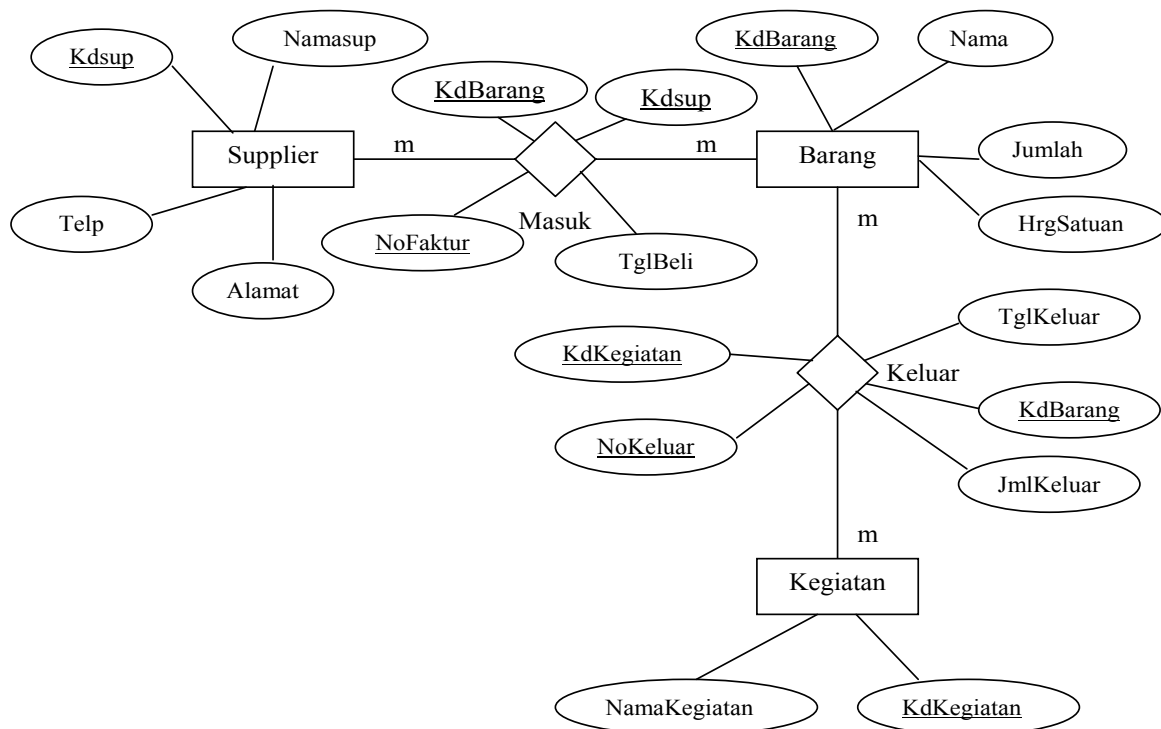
Kdsup

Namasup

KdBarang

Kdsup

KdBarang

Nama

Supplier

m

m

Barang

Jumlah

Telp

Masuk

NoFaktur

TglBeli

HrgSatuan

m

Alamat

TglKeluar

KdKegiatan

Keluar

KdBarang

NoKeluar

JmlKeluar

m

Kegiatan

NamaKegiatan

KdKegiatan